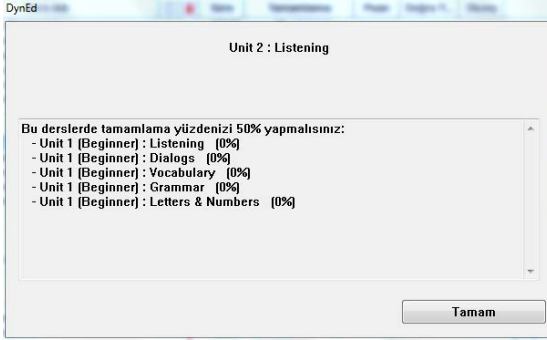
DynEd

Unit 2 : Listening

Bu derslerde tamamlama yüzdenizi 50% yapmalısınız:
- Unit 1 (Beginner) : Listening (0%)
- Unit 1 (Beginner) : Dialogs (0%)
- Unit 1 (Beginner) : Vocabulary (0%)
- Unit 1 (Beginner) : Grammar (0%)
- Unit 1 (Beginner) : Letters & Numbers (0%)

Tamam